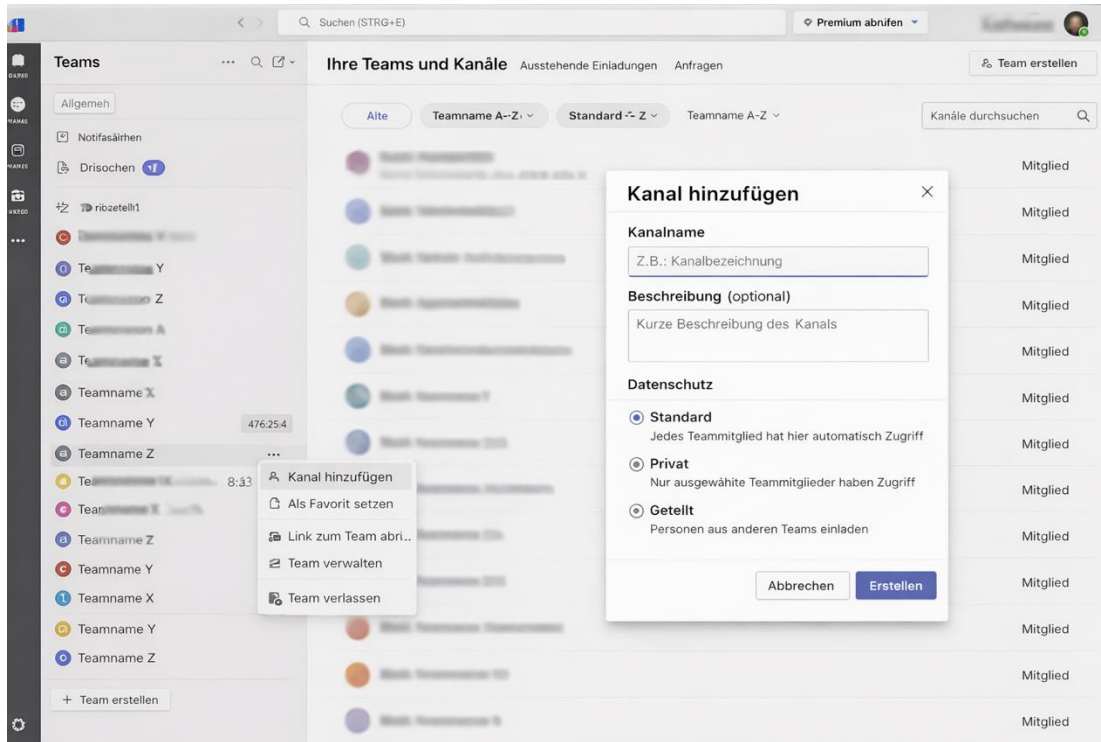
Suchen (STRG+E)

Premium abrufen

Teams

Allgemeh

Notifasälrhen

Drisochen

ribzetell1

Te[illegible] Y

T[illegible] Z

Te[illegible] A

Te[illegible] X

Teamname X

Teamname Y 476:25:4

Teamname Z ...

Te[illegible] 8:33

Tea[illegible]

Teamname Z

Teamname Y

Teamname X

Teamname Y

Teamname Z

+ Team erstellen

Kanal hinzufügen

Als Favorit setzen

Link zum Team abri..

Team verwalten

Team verlassen

Ihre Teams und Kanâle Ausstehende Einladungen Anfragen

Team erstellen

Alte Teamname A--Z Standard -- Z Teamname A-Z

Kanäle durchsuchen

Mitglied

Mitglied

Mitglied

Mitglied

Mitglied

Mitglied

Mitglied

Mitglied

Mitglied

Mitglied

Mitglied

Mitglied

Mitglied

Kanal hinzufügen

Kanalname

Z.B.: Kanalbezeichnung

Beschreibung (optional)

Kurze Beschreibung des Kanals

Datenschutz

Standard
Jedes Teammitglied hat hier automatisch Zugriff

Privat
Nur ausgewählte Teammitglieder haben Zugriff

Getellt
Personen aus anderen Teams einladen

Abbrechen Erstellen